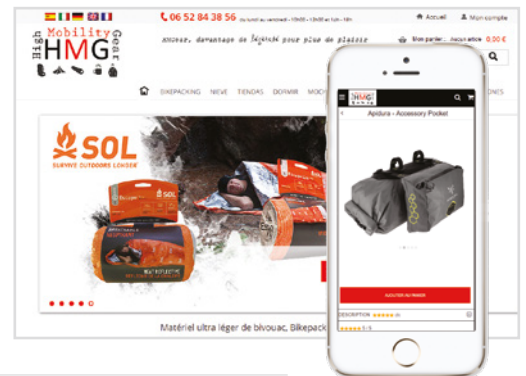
06 52 84 38 56 du lundi au vendredi - 10h00 - 13h00 et 14h - 18h

Accueil

Mon compte

High Mobility Gear

HMG

Bouger, davantage de légèreté pour plus de plaisir

Mon panier : aucun article 0,00 €

BIKEPACKING

NEVE

TIENDAS

DORMIR

MOCH

IONES

SOL

SURVIVE OUTDOORS LONGER

SOL

Matériel ultra léger de bivouac, Bikepack

HMG

Apidura - Accessory Pocket

AJOUTER AU PANIER

DESCRIPTION

5/5